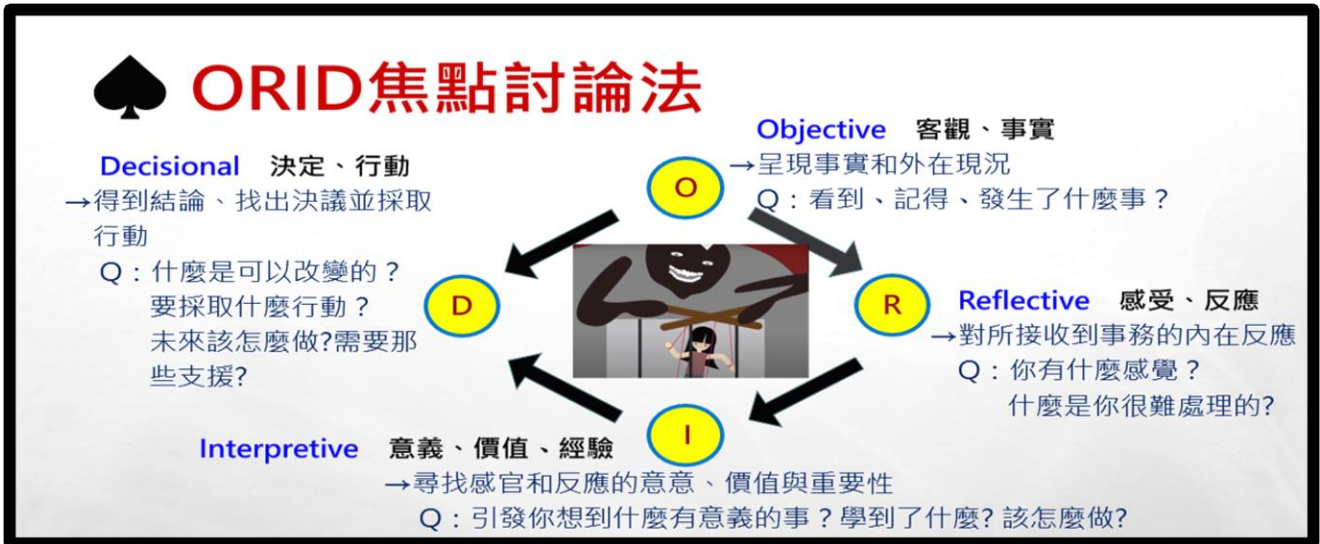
♠ ORID焦點討論法

Objective 客觀、事實
→呈現事實和外在現況
Q：看到、記得、發生了什麼事？

Decisional 決定、行動
→得到結論、找出決議並採取行動
Q：什麼是可以改變的？
要採取什麼行動？
未來該怎麼做?需要那些支援?

O

D

R

I

Reflective 感受、反應
→對所接收到事務的內在反應
Q：你有什麼感覺？
什麼是你很難處理的?

Interpretive 意義、價值、經驗
→尋找感官和反應的意意、價值與重要性
Q：引發你想到什麼有意義的事？學到了什麼? 該怎麼做?